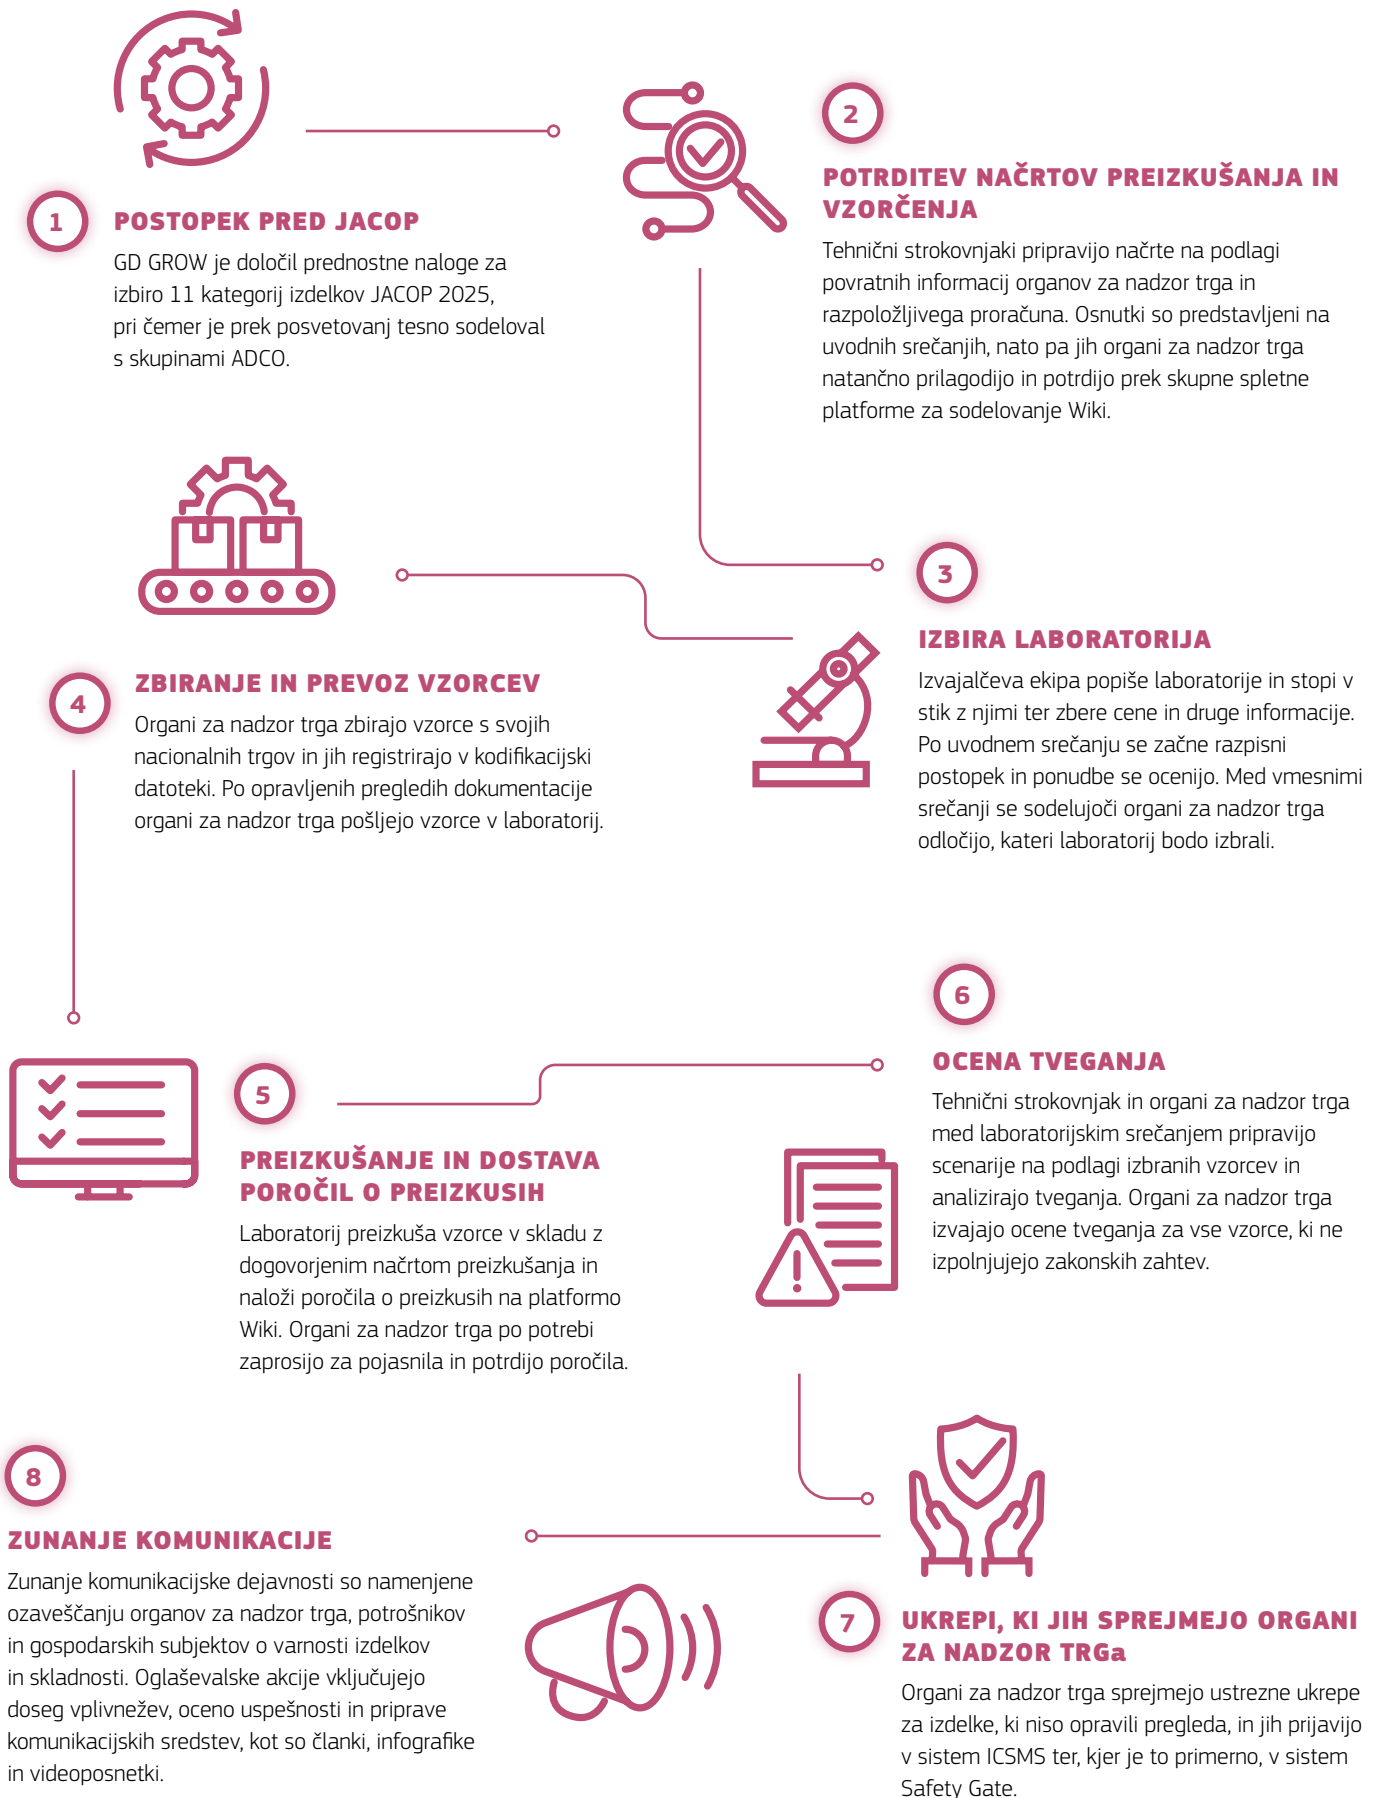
1

POSTOPEK PRED JACOP

GD GROW je določil prednostne naloge za izbiro 11 kategorij izdelkov JACOP 2025, pri čemer je prek posvetovanj tesno sodeloval s skupinami ADCO.

2

POTRDITEV NAČRTOV PREIZKUŠANJA IN VZORČENJA

Tehnični strokovnjaki pripravijo načrte na podlagi povratnih informacij organov za nadzor trga in razpoložljivega proračuna. Osnutki so predstavljeni na uvodnih srečanjih, nato pa jih organi za nadzor trga natančno prilagodijo in potrdijo prek skupne spletne platforme za sodelovanje Wiki.

3

IZBIRA LABORATORIJA

Izvajalčeva ekipa popiše laboratorije in stopi v stik z njimi ter zbere cene in druge informacije. Po uvodnem srečanju se začne razpisni postopek in ponudbe se ocenijo. Med vmesnimi srečanji se sodelujoči organi za nadzor trga odločijo, kateri laboratorij bodo izbrali.

4

ZBIRANJE IN PREVOZ VZORCEV

Organi za nadzor trga zbirajo vzorce s svojih nacionalnih trgov in jih registrirajo v kodifikacijski datoteki. Po opravljenih pregledih dokumentacije organi za nadzor trga pošljejo vzorce v laboratorij.

5

PREIZKUŠANJE IN DOSTAVA POROČIL O PREIZKUSIH

Laboratorij preizkuša vzorce v skladu z dogovorjenim načrtom preizkušanja in naloži poročila o preizkusih na platformo Wiki. Organi za nadzor trga po potrebi zaprosijo za pojasnila in potrdijo poročila.

6

OCENA TVEGANJA

Tehnični strokovnjak in organi za nadzor trga med laboratorijskim srečanjem pripravijo scenarije na podlagi izbranih vzorcev in analizirajo tveganja. Organi za nadzor trga izvajajo ocene tveganja za vse vzorce, ki ne izpolnjujejo zakonskih zahtev.

8

ZUNANJE KOMUNIKACIJE

Zunanje komunikacijske dejavnosti so namenjene ozaveščanju organov za nadzor trga, potrošnikov in gospodarskih subjektov o varnosti izdelkov in skladnosti. Oglaševalske akcije vključujejo doseg vplivnežev, oceno uspešnosti in priprave komunikacijskih sredstev, kot so članki, infografike in videoposnetki.

7

UKREPI, KI JIH SPREJMEJO ORGANI ZA NADZOR TRGa

Organi za nadzor trga sprejmejo ustrezne ukrepe za izdelke, ki niso opravili pregleda, in jih prijavijo v sistem ICSMS ter, kjer je to primerno, v sistem Safety Gate.